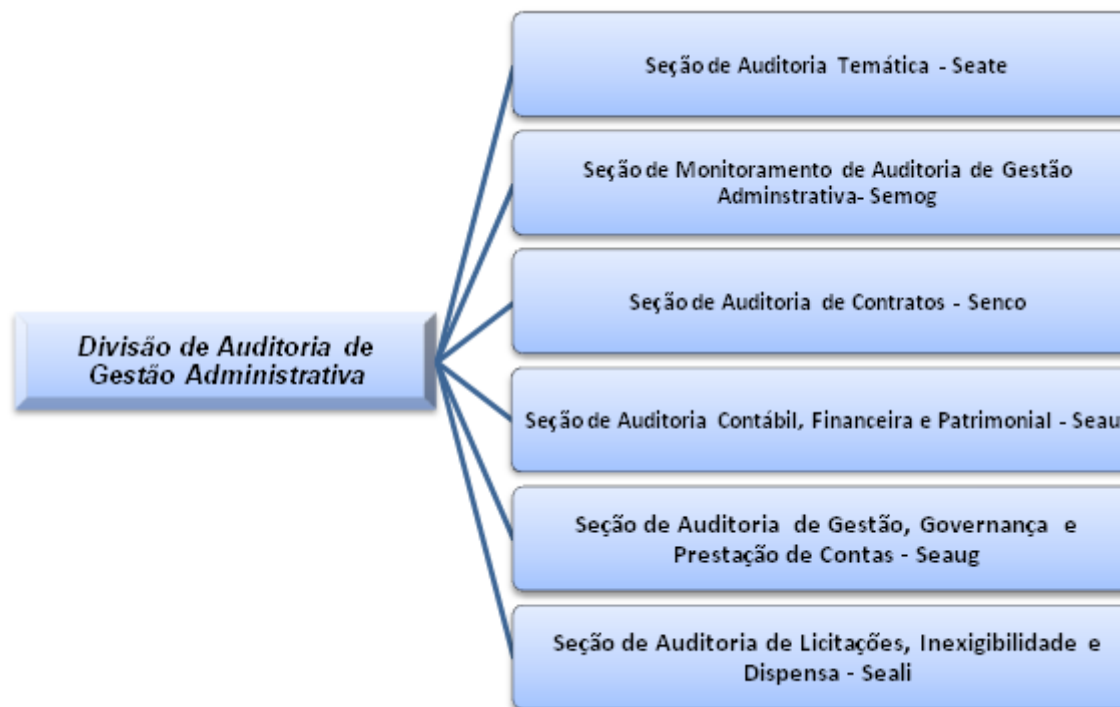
Divisão de Auditoria de Gestão Administrativa

Seção de Auditoria Temática - Seate

Seção de Monitoramento de Auditoria de Gestão Adminstrativa- Semog

Seção de Auditoria de Contratos - Senco

Seção de Auditoria Contábil, Financeira e Patrimonial - Seau

Seção de Auditoria de Gestão, Governança e Prestação de Contas - Seaug

Seção de Auditoria de Licitações, Inexigibilidade e Dispensa - Seali